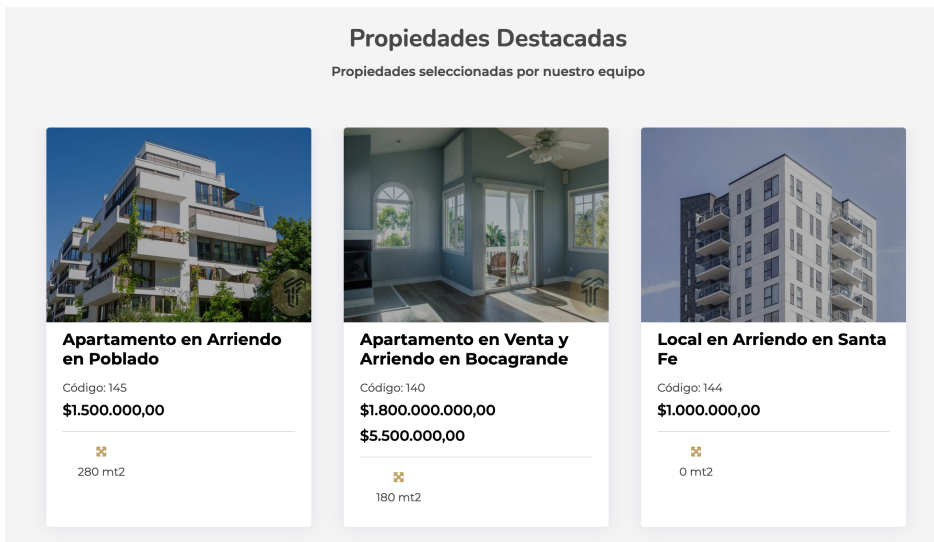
Propiedades Destacadas

Propiedades seleccionadas por nuestro equipo

Apartamento en Arriendo en Poblado

Código: 145

$1.500.000,00

280 mt2

Apartamento en Venta y Arriendo en Bocagrande

Código: 140

$1.800.000.000,00

$5.500.000,00

180 mt2

Local en Arriendo en Santa Fe

Código: 144

$1.000.000,00

0 mt2